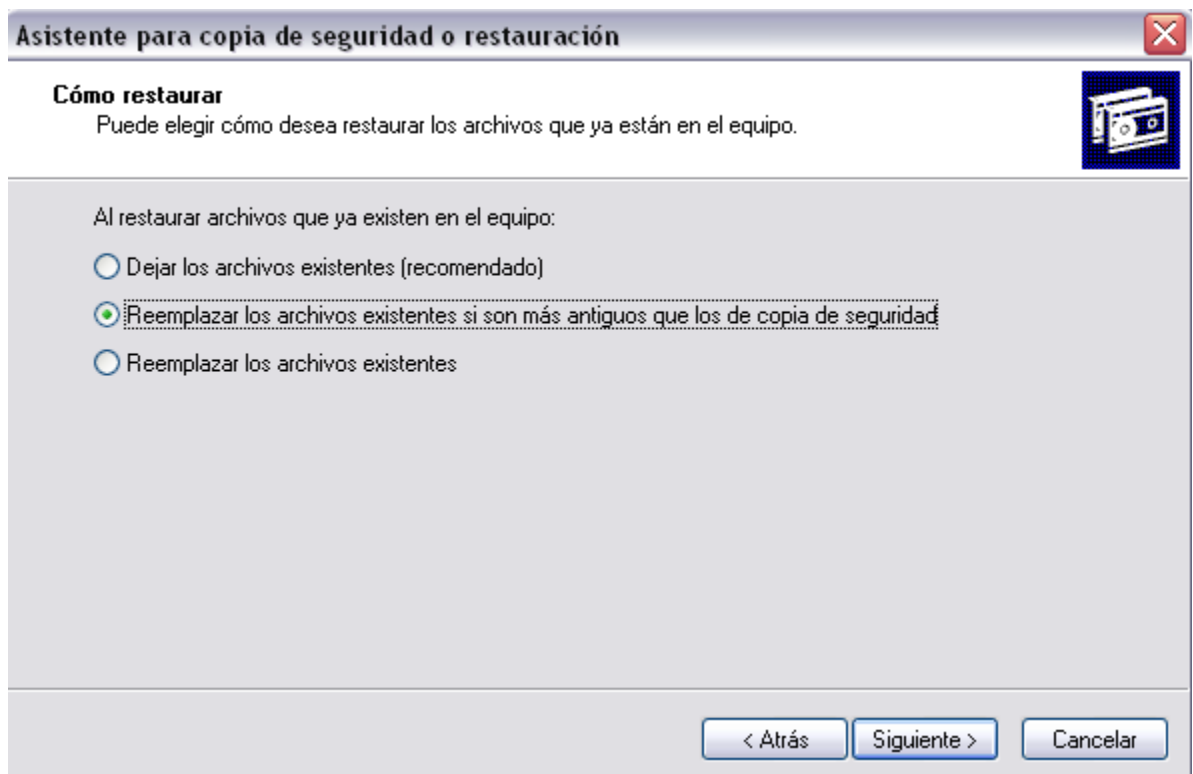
Asistente para copia de seguridad o restauración

Cómo restaurar
Puede elegir cómo desea restaurar los archivos que ya están en el equipo.

Al restaurar archivos que ya existen en el equipo:

Dejar los archivos existentes (recomendado)

Reemplazar los archivos existentes si son más antiguos que los de copia de seguridad

Reemplazar los archivos existentes

< Atrás
Siguiente >
Cancelar